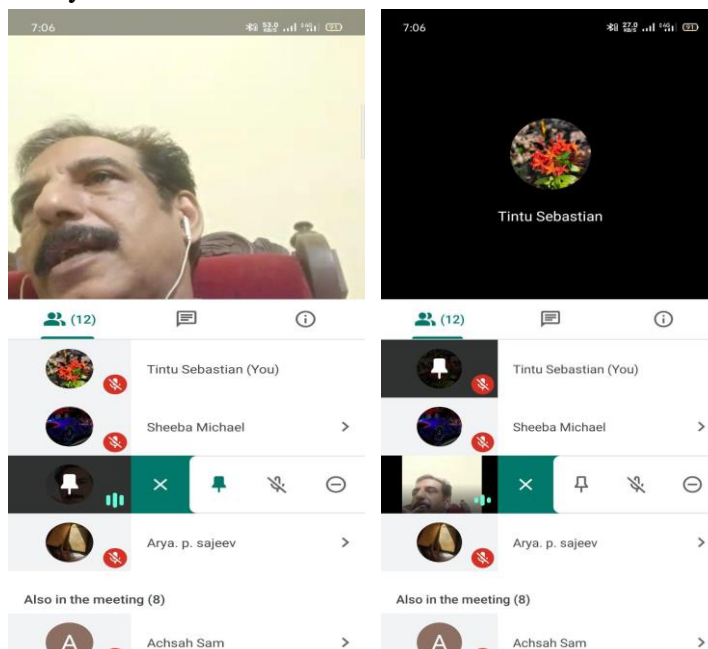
7:06

(12)

Tintu Sebastian (You)

Sheeba Michael

Arya. p. sajeev

Also in the meeting (8)

A

Achsah Sam

7:06

Tintu Sebastian

(12)

Tintu Sebastian (You)

Sheeba Michael

Arya. p. sajeev

Also in the meeting (8)

A

Achsah Sam